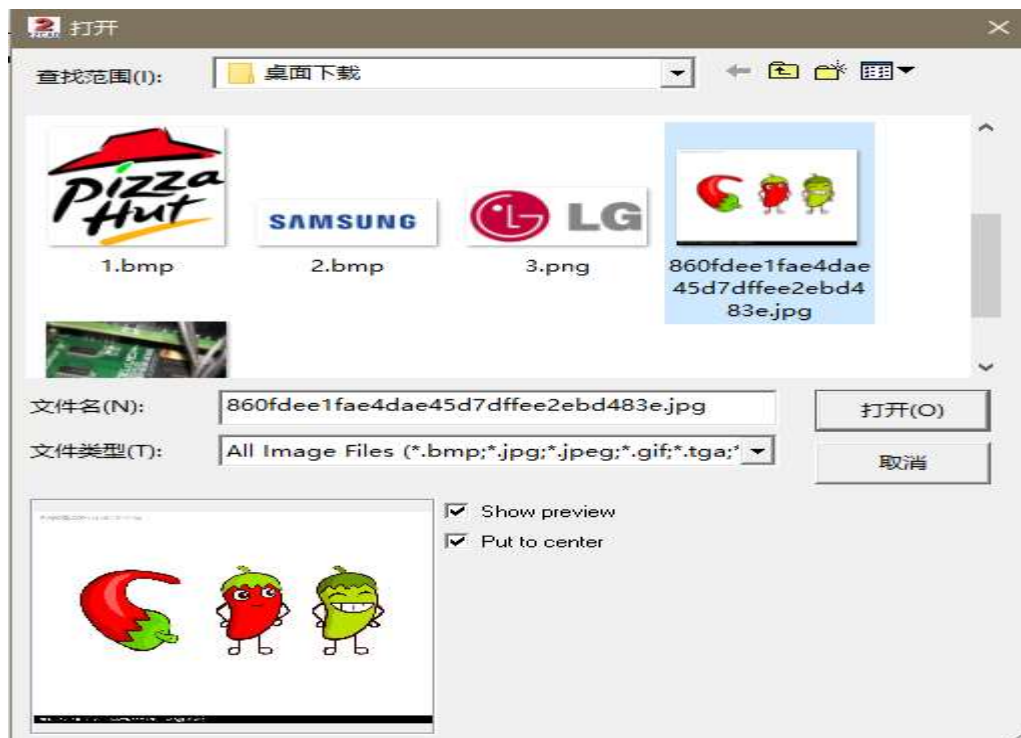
打开

查找范围(I): 桌面下载

Pizza Hut
1.bmp

SAMSUNG
2.bmp

LG
3.png

860fdee1fae4dae45d7dffee2ebd483e.jpg

文件名(N): 860fdee1fae4dae45d7dffee2ebd483e.jpg

打开(O)

文件类型(T): All Image Files (*.bmp;*.jpg;*.jpeg;*.gif;*.tga;*

取消

Show preview
Put to center